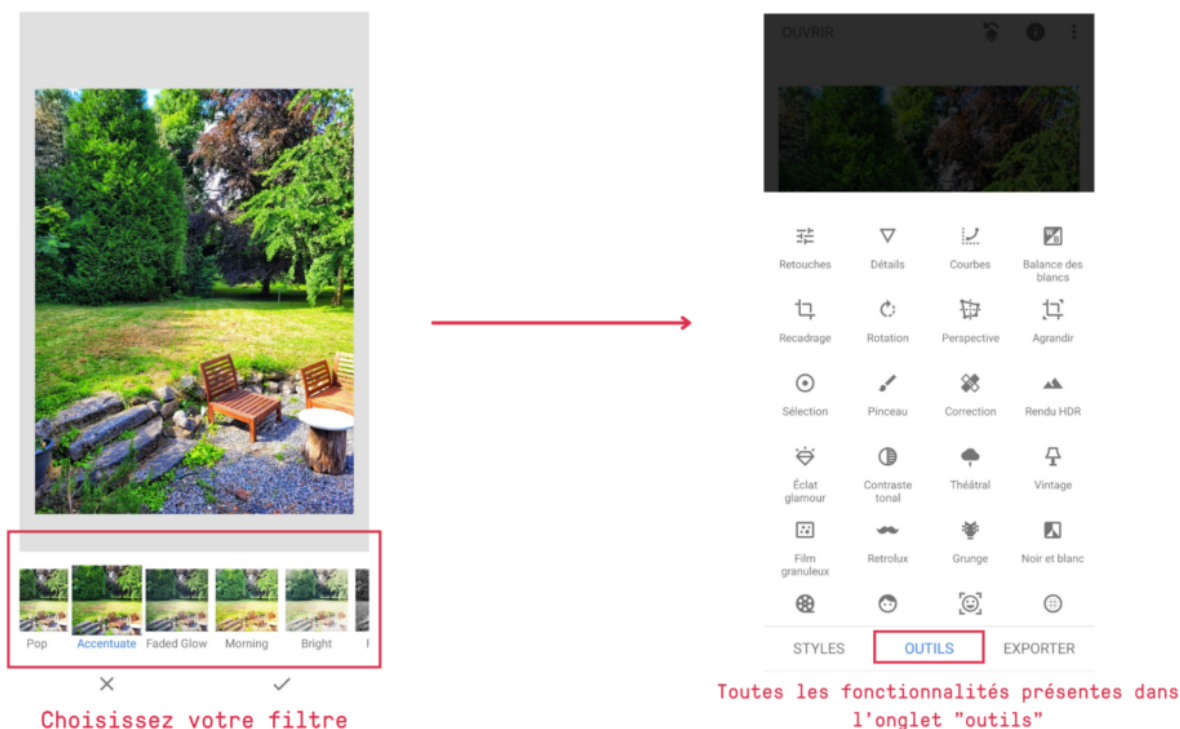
Pop Accentuate Faded Glow Morning Bright

×
✓

Choisissez votre filtre

OUVRIR

Retouches
Détails
Courbes
Balance des blancs
Recadrage
Rotation
Perspective
Agrandir
Sélection
Pinceau
Correction
Rendu HDR
Éclat glamour
Contraste tonal
Théâtral
Vintage
Film granuleux
Retrolux
Grunge
Noir et blanc

STYLES
OUTILS
EXPORTER

Toutes les fonctionnalités présentes dans l'onglet "outils"